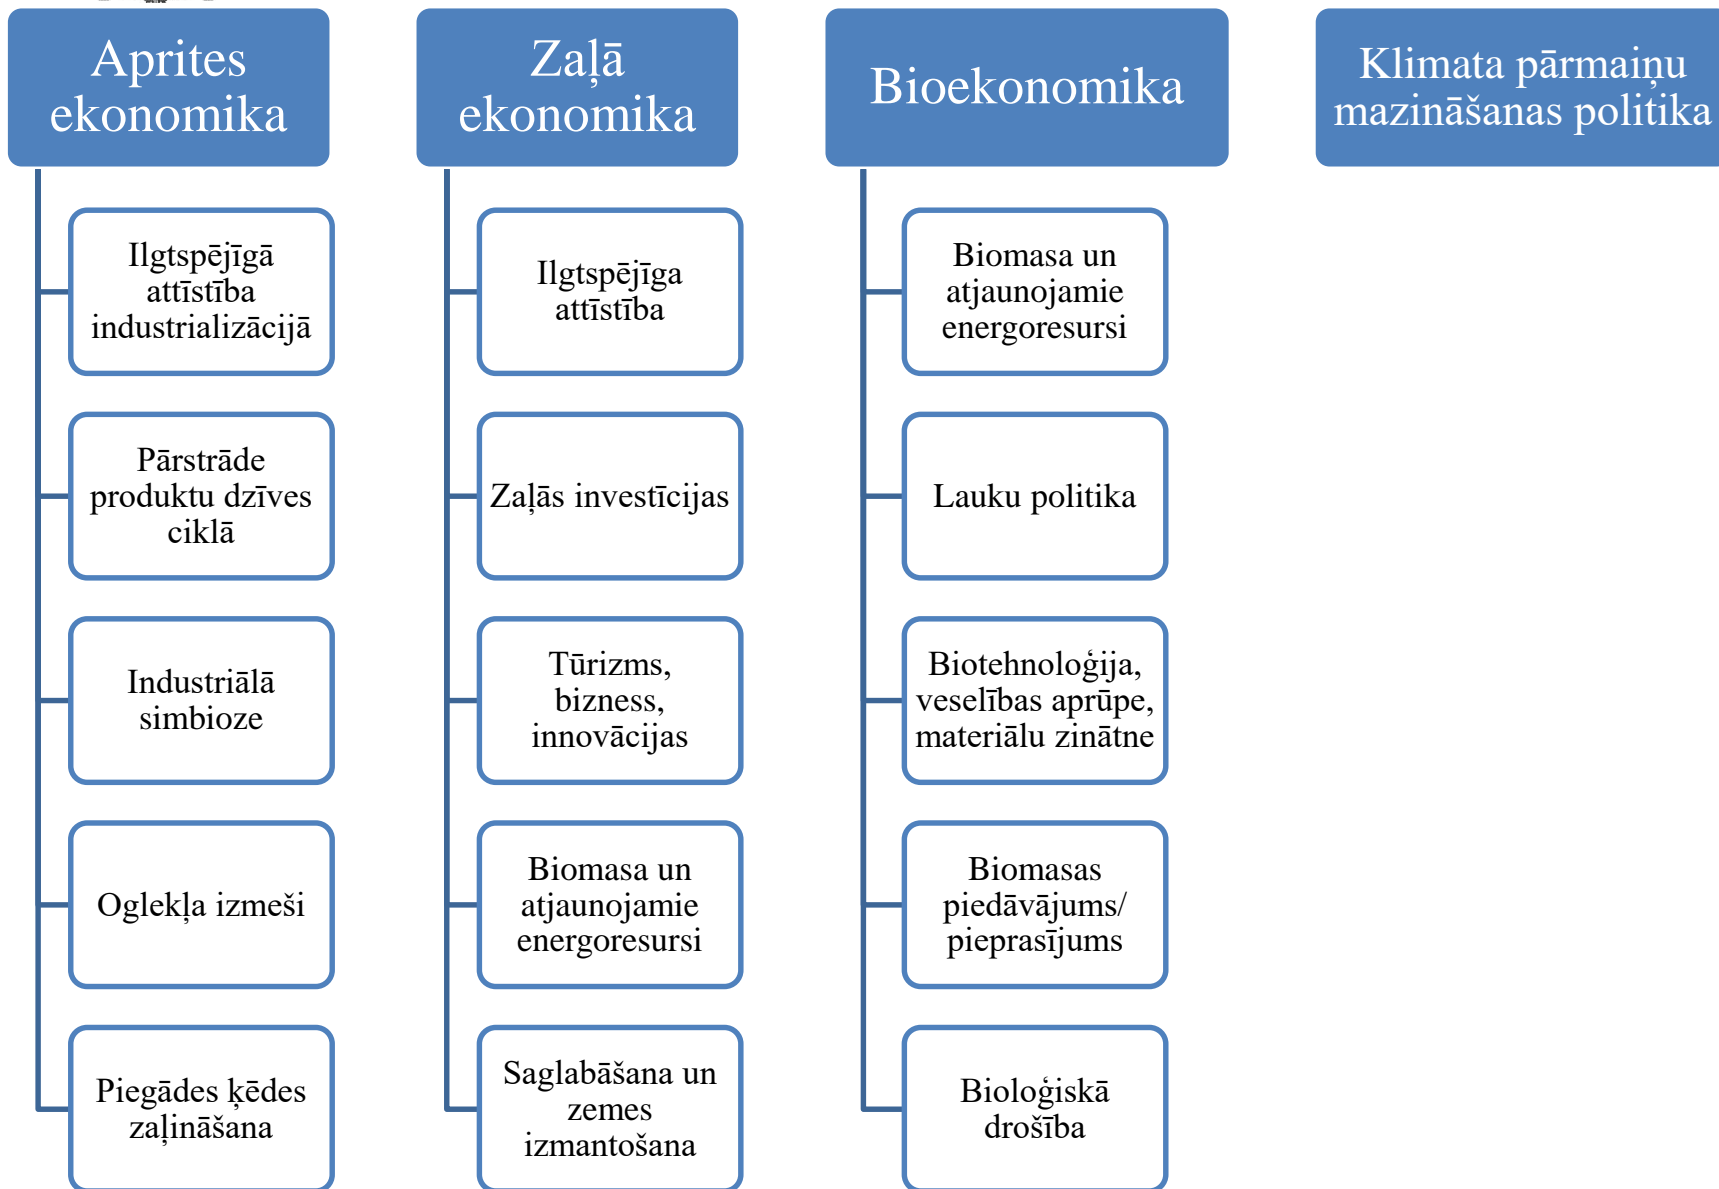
Aprites ekonomika

Ilgtspējīgā attīstība industrializācijā

Pārstrāde produktu dzīves ciklā

Industriālā simbioze

Oglekļa izmeši

Piegādes ķēdes zaļināšana

Zaļā ekonomika

Ilgtspējīga attīstība

Zaļās investīcijas

Tūrizms, bizness, innovācijas

Biomasa un atjaunojamie energoresursi

Saglabāšana un zemes izmantošana

Bioekonomika

Biomasa un atjaunojamie energoresursi

Lauku politika

Biotehnoloģija, veselības aprūpe, materiālu zinātne

Biomasas piedāvājums/ pieprasījums

Bioloģiskā drošība

Klimata pārmaiņu mazināšanas politika